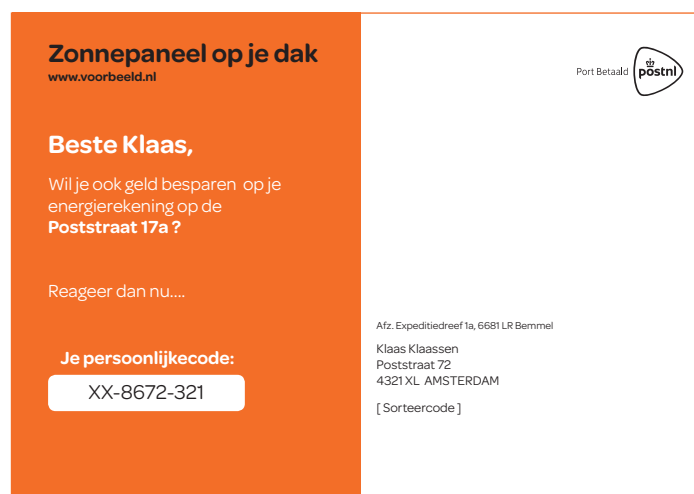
Zonnepaneel op je dak
www.voorbeeld.nl

Beste Klaas,

Wil je ook geld besparen op je energierekening op de Poststraat 17a ?

Reageer dan nu....

Je persoonlijkecode:

XX-8672-321

Port Betaald postnl

Afz. Expeditiedreef 1a, 6681 LR Bemmel

Klaas Klaassen
Poststraat 72
4321 XL AMSTERDAM

[ Sorteercode ]